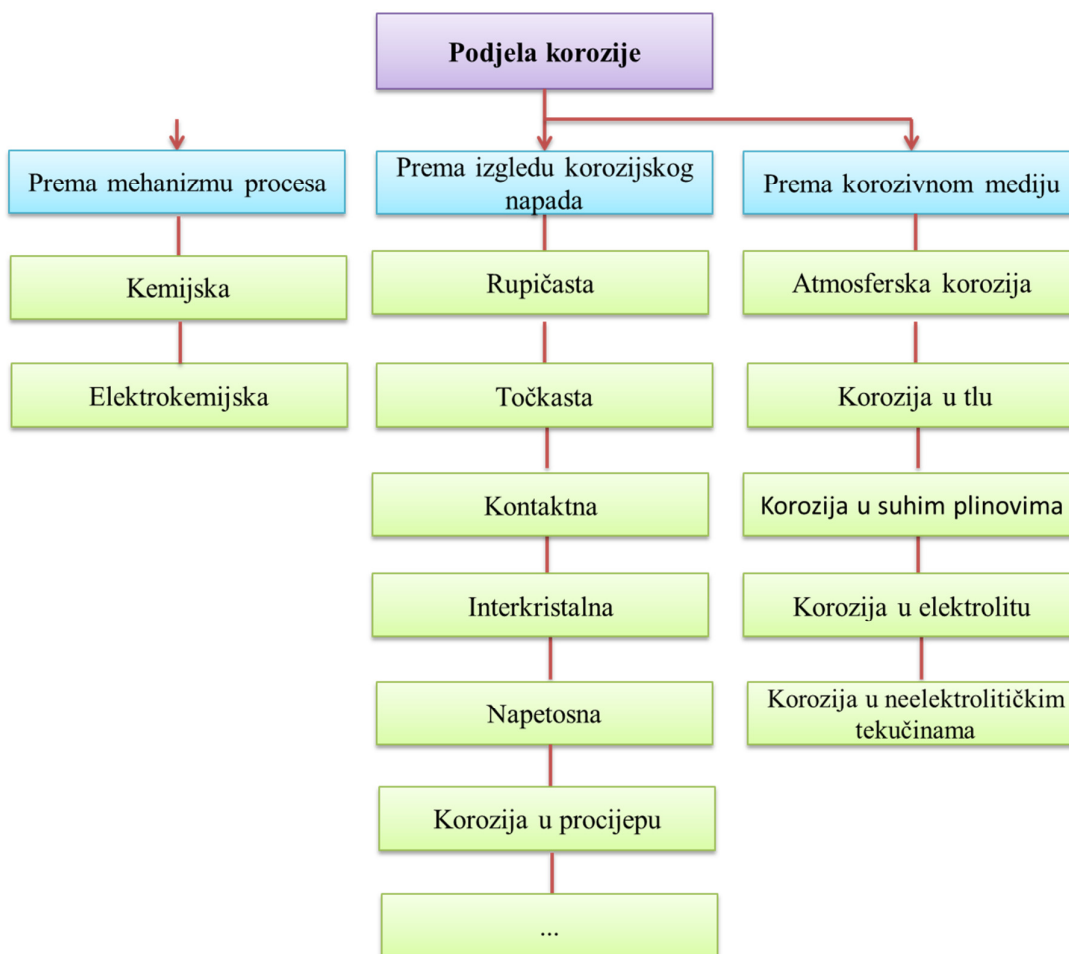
Podjela korozije

Prema mehanizmu procesa

Kemijska

Elektrokemijska

Prema izgledu korozijskog napada

Rupičasta

Točkasta

Kontaktna

Interkristalna

Napetosna

Korozija u procijepu

...

Prema korozivnom mediju

Atmosferska korozija

Korozija u tlu

Korozija u suhim plinovima

Korozija u elektrolitu

Korozija u neelektrolitičkim tekučinama